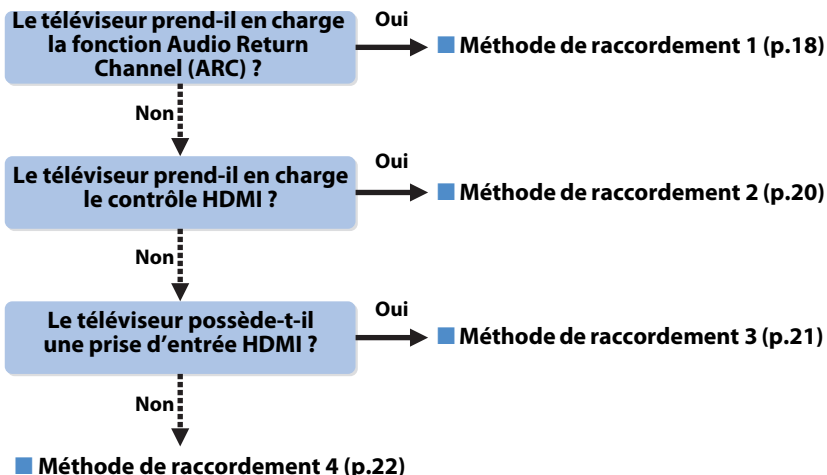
Le téléviseur prend-il en charge la fonction Audio Return Channel (ARC) ?

Oui

■ Méthode de raccordement 1 (p.18)

Non

Le téléviseur prend-il en charge le contrôle HDMI ?

Oui

■ Méthode de raccordement 2 (p.20)

Non

Le téléviseur possède-t-il une prise d'entrée HDMI ?

Oui

■ Méthode de raccordement 3 (p.21)

Non

■ Méthode de raccordement 4 (p.22)